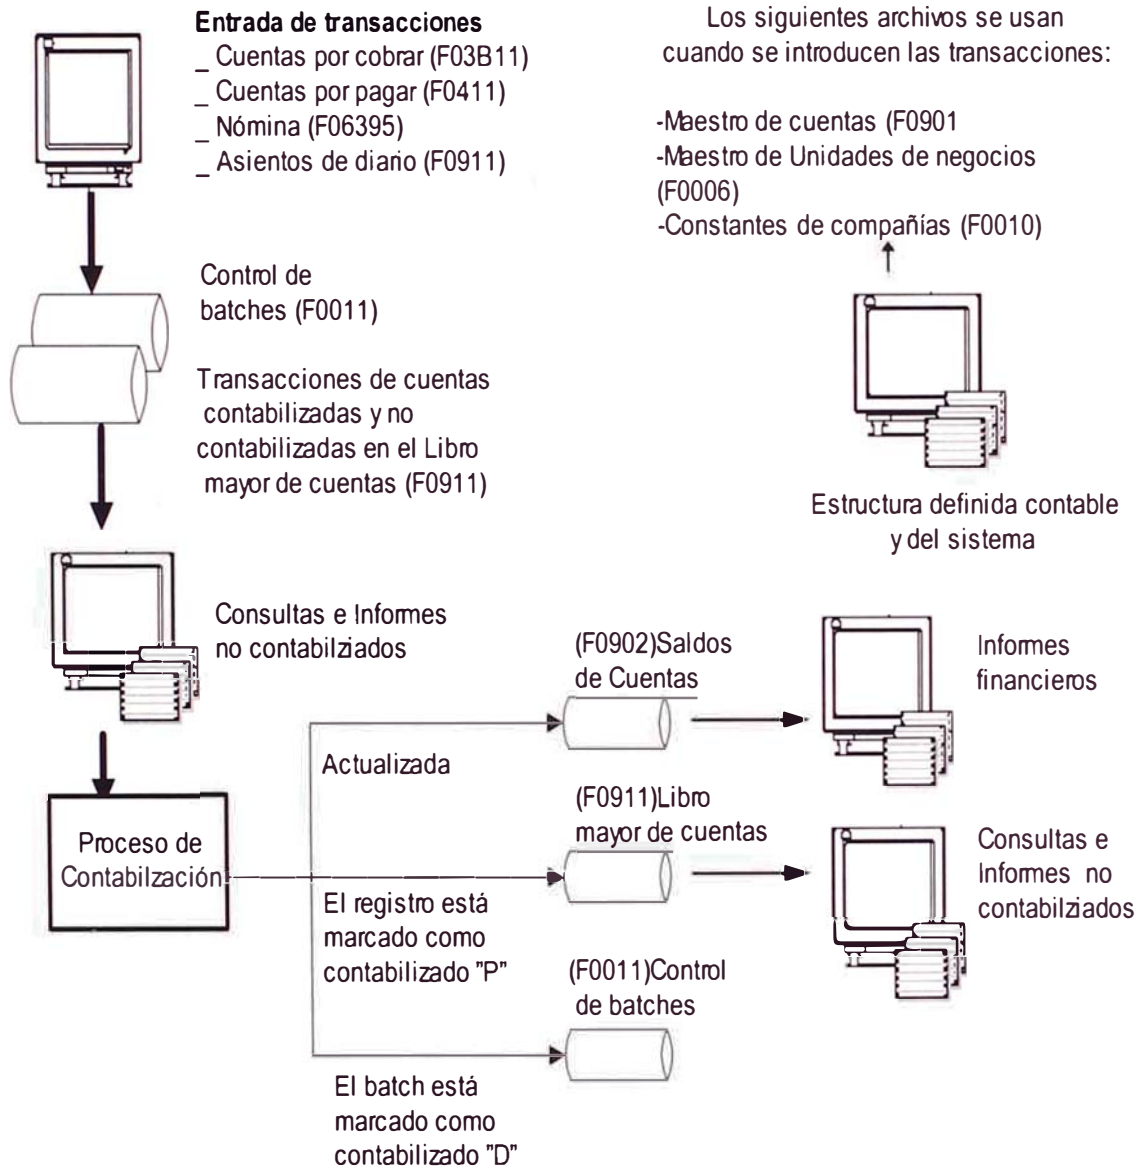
Entrada de transacciones
_ Cuentas por cobrar (F03B11)
_ Cuentas por pagar (F0411)
_ Nómina (F06395)
_ Asientos de diario (F0911)

Los siguientes archivos se usan cuando se introducen las transacciones:

-Maestro de cuentas (F0901
-Maestro de Unidades de negocios (F0006)
-Constantes de compañías (F0010)

Control de batches (F0011)

Transacciones de cuentas contabilizadas y no contabilizadas en el Libro mayor de cuentas (F0911)

Estructura definida contable y del sistema

Consultas e Informes no contabilziados

(F0902)Saldos de Cuentas

Informes financieros

Actualizada

(F0911)Libro mayor de cuentas

Proceso de Contabilzación

Consultas e Informes no contabilziados

El registro está marcado como contabilizado "P"

(F0011)Control de batches

El batch está marcado como contabilizado "D"